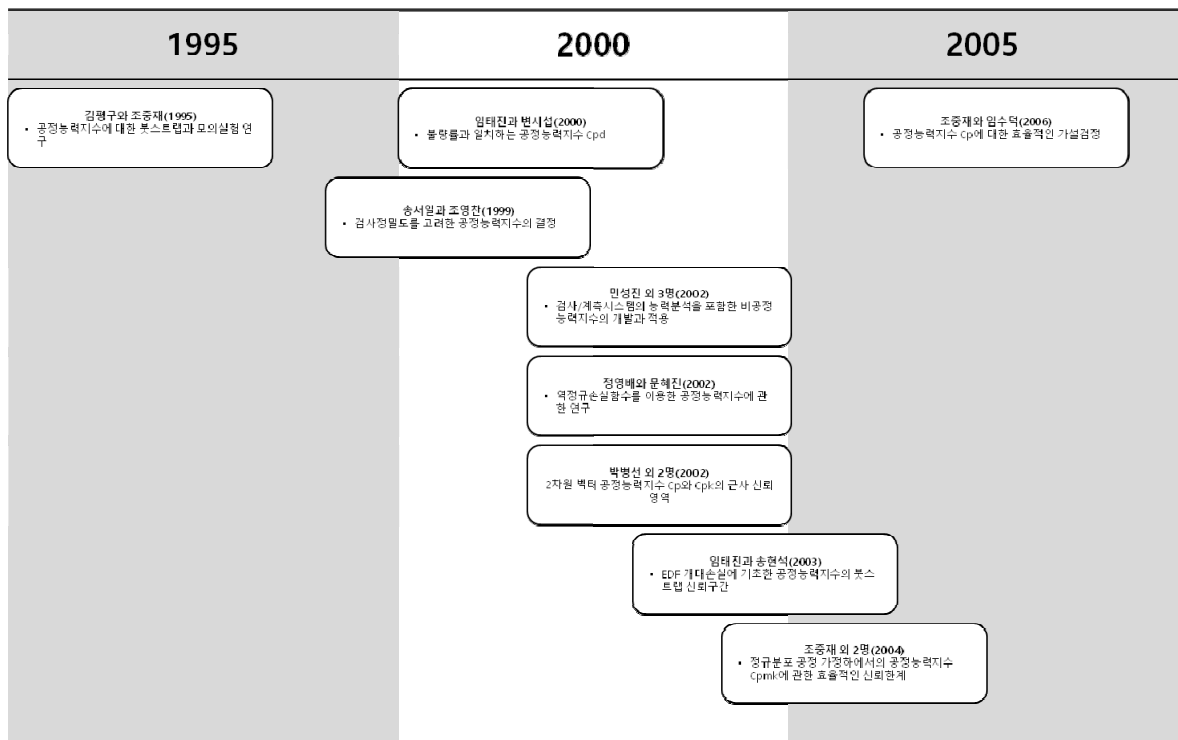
1995

2000

2005

김평구와 조중재(1995)
• 공정능력지수에 대한 붓스트랩과 모의실험 연구

임태진과 변시섭(2000)
• 불량률과 일치하는 공정능력지수 Cpd

조중재와 임수덕(2006)
• 공정능력지수 Cp에 대한 효율적인 가설검정

송서일과 조영찬(1999)
• 검사정밀도를 고려한 공정능력지수의 결정

민성진 외 3명(2002)
• 검사/계측시스템의 능력분석을 포함한 비공정 능력지수의 개발과 적용

정영배와 문혜진(2002)
• 역정규손실함수를 이용한 공정능력지수에 관한 연구

박병선 외 2명(2002)
2차원 벡터 공정능력지수 Cp와 Cpk의 근사 신뢰영역

임태진과 송현석(2003)
• EDF 기대손실에 기초한 공정능력지수의 붓스트랩 신뢰구간

조중재 외 2명(2004)
• 정규분포 공정 가정하에서의 공정능력지수 Cpmk에 관한 효율적인 신뢰한계